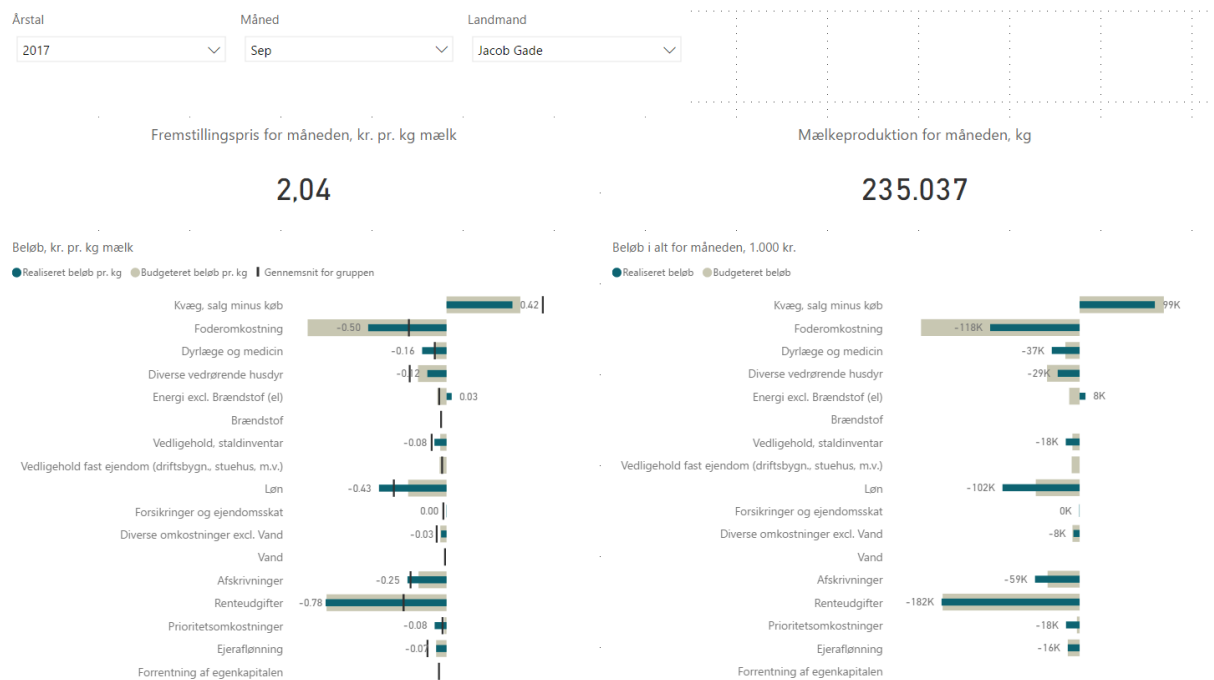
Årstal
2017

Måned
Sep

Landmand
Jacob Gade

Fremstillingspris for måneden, kr. pr. kg mælk

2,04

Mælkeproduktion for måneden, kg

235.037

Beløb, kr. pr. kg mælk
Realiseret beløb pr. kg  Budgeteret beløb pr. kg  Gennemsnit for gruppen

Kvæg, salg minus køb 0.42
Foderomkostning -0.50
Dyrlæge og medicin -0.16
Diverse vedrørende husdyr -0.12
Energi excl. Brændstof (el) 0.03
Brændstof
Vedligehold, staldinventar -0.08
Vedligehold fast ejendom (driftsbygn., stuehus, m.v.)
Løn -0.43
Forsikringer og ejendomsskat 0.00
Diverse omkostninger excl. Vand -0.03
Vand
Afskrivninger -0.25
Renteudgifter -0.78
Prioritetsomkostninger -0.08
Ejeraflønning -0.07
Forrentning af egenkapitalen

Beløb i alt for måneden, 1.000 kr.
Realiseret beløb  Budgeteret beløb

Kvæg, salg minus køb 99K
Foderomkostning -118K
Dyrlæge og medicin -37K
Diverse vedrørende husdyr -29K
Energi excl. Brændstof (el) 8K
Brændstof
Vedligehold, staldinventar -18K
Vedligehold fast ejendom (driftsbygn., stuehus, m.v.)
Løn -102K
Forsikringer og ejendomsskat 0K
Diverse omkostninger excl. Vand -8K
Vand
Afskrivninger -59K
Renteudgifter -182K
Prioritetsomkostninger -18K
Ejeraflønning -16K
Forrentning af egenkapitalen